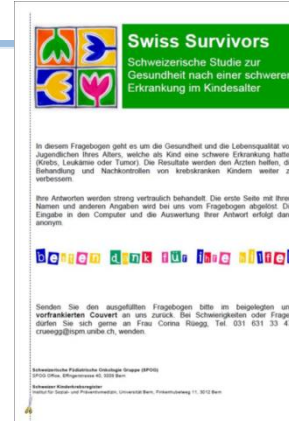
Swiss Survivors
Schweizerische Studie zur Gesundheit nach einer schweren Erkrankung im Kindesalter

In diesem Fragebogen geht es um die Gesundheit und die Lebensqualität vo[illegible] Jugendlichen Ihres Alters, welche als Kind eine schwere Erkrankung hatte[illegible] (Krebs, Leukämie oder Tumor). Die Resultate werden den Ärzten helfen, di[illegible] Behandlung und Nachkontrollen von krebskranken Kindern weiter z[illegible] verbessern.

Ihre Antworten werden streng vertraulich behandelt. Die erste Seite mit Ihre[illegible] Namen und anderen Angaben wird bei uns vom Fragebogen abgelöst. Di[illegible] Eingabe in den Computer und die Auswertung Ihrer Antwort erfolgt dan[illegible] anonym.

Besten Dank für Ihre Hilfe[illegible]

Senden Sie den ausgefüllten Fragebogen bitte im beigelegten un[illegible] vorfrankierten Couvert an uns zurück. Bei Schwierigkeiten oder Frage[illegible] dürfen Sie sich gerne an Frau Corina Rüegg, Tel. 031 631 33 4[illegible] crueegg@ispm.unibe.ch, wenden.

Schweizerische Pädiatrische Onkologie Gruppe (SPOG)
SPOG Office, Effingerstrasse 40, 3008 Bern

Schweizer Kinderkrebsregister
Institut für Sozial- und Präventivmedizin, Universität Bern, Finkenhubelweg 11, 3012 Bern